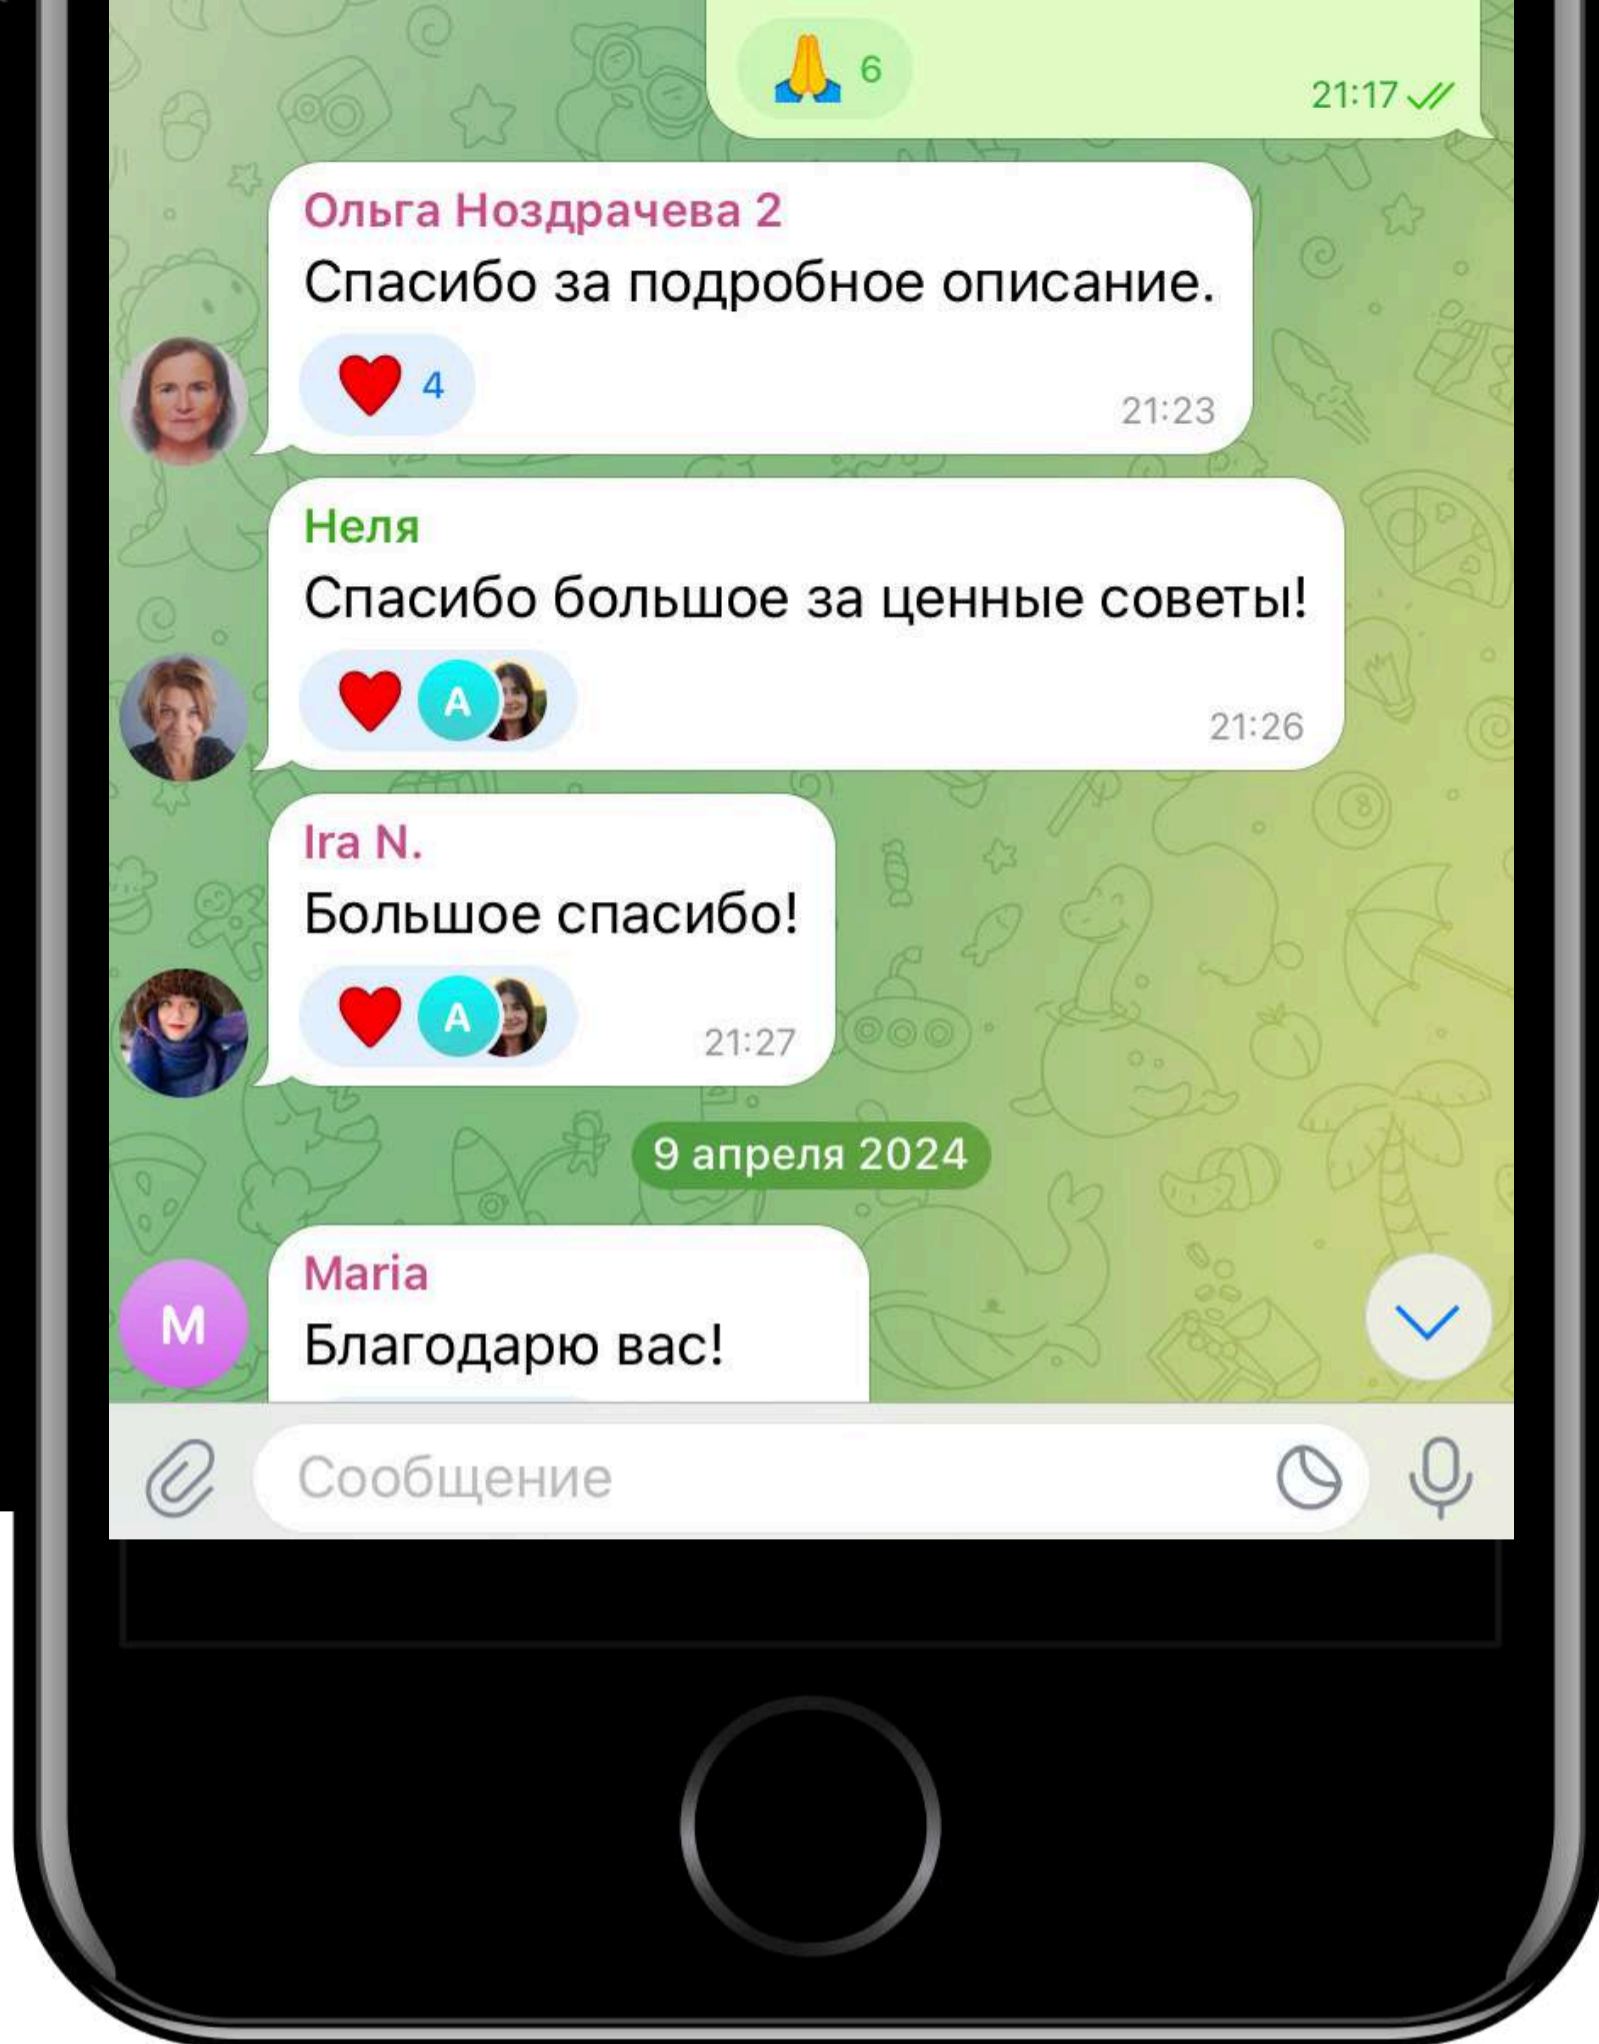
🙏 6
21:17

Ольга Ноздрачева 2
Спасибо за подробное описание.
❤️ 4
21:23

Неля
Спасибо большое за ценные советы!
❤️ A
21:26

Ira N.
Большое спасибо!
❤️ A
21:27

9 апреля 2024

M
Maria
Благодарю вас!

Сообщение